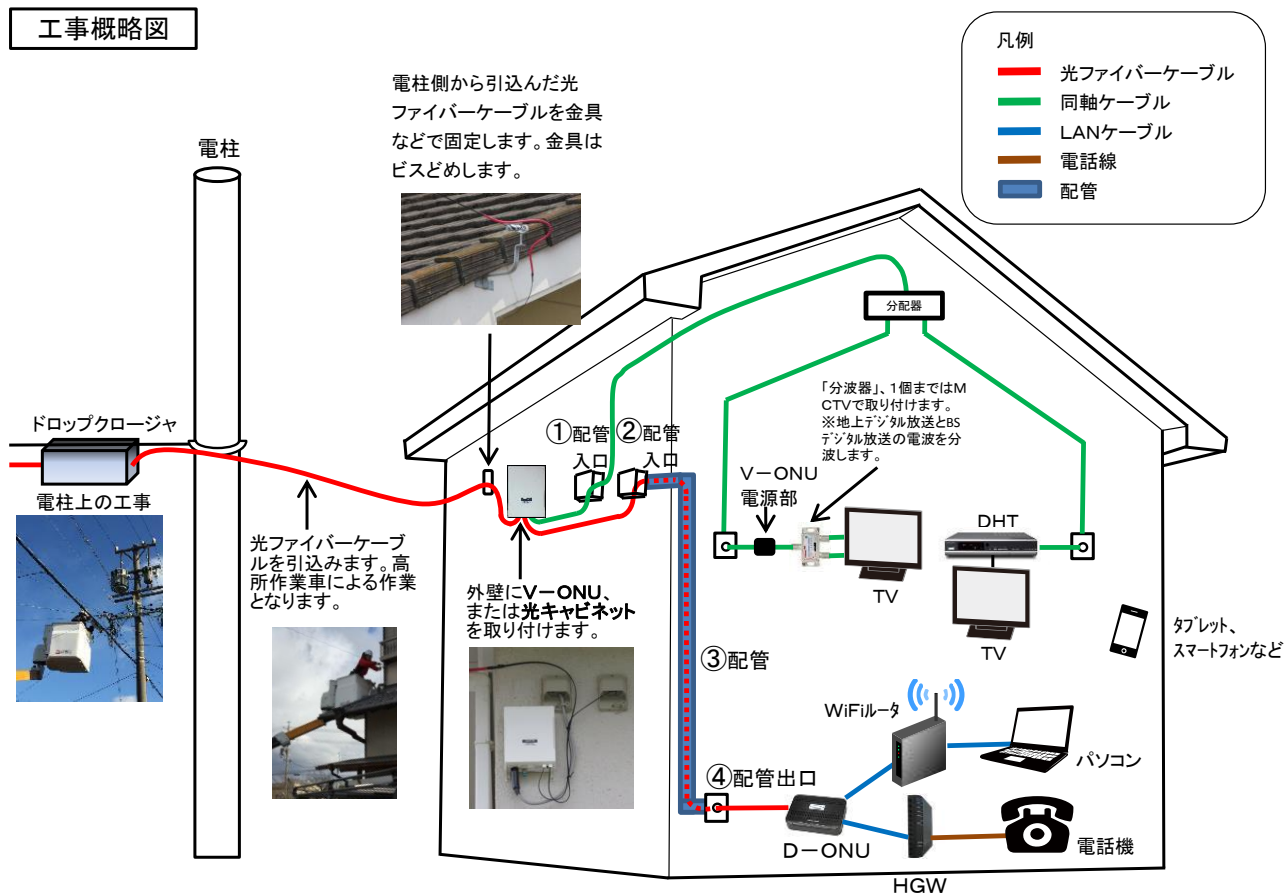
工事概略図

電柱

電柱側から引込んだ光ファイバーケーブルを金具などで固定します。金具はビスどめします。

凡例
光ファイバーケーブル
同軸ケーブル
LANケーブル
電話線
配管

分配器

「分波器」、1個まではMCTVで取り付けます。
※地上デジタル放送とBSデジタル放送の電波を分波します。

ドロップクロージャ

電柱上の工事

①配管入口

②配管入口

V－ONU電源部

DHT

TV

TV

光ファイバーケーブルを引込みます。高所作業車による作業となります。

外壁にV－ONU、または光キャビネットを取り付けます。

③配管

タブレット、スマートフォンなど

WiFiルータ

パソコン

④配管出口

D－ONU

電話機

HGW